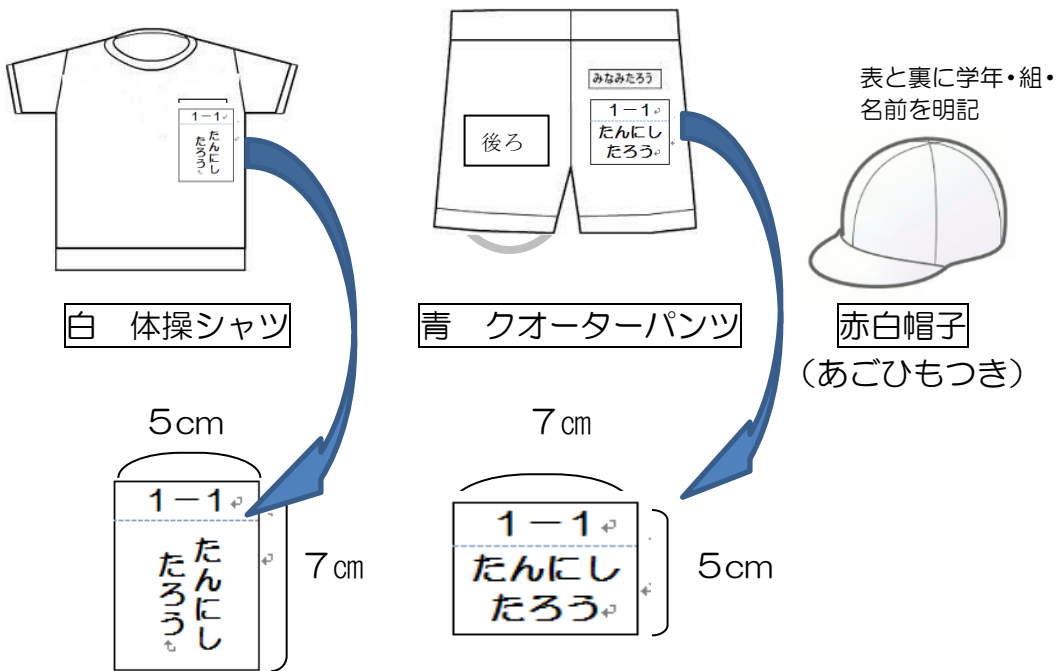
1－1
たんにし
たろう

みなみたろう

後ろ

1－1
たんにし
たろう

表と裏に学年・組・名前を明記

白　体操シャツ

青　クオーターパンツ

赤白帽子
（あごひもつき）

5cm

1－1
たんにし
たろう

7cm

7cm

1－1
たんにし
たろう

5cm